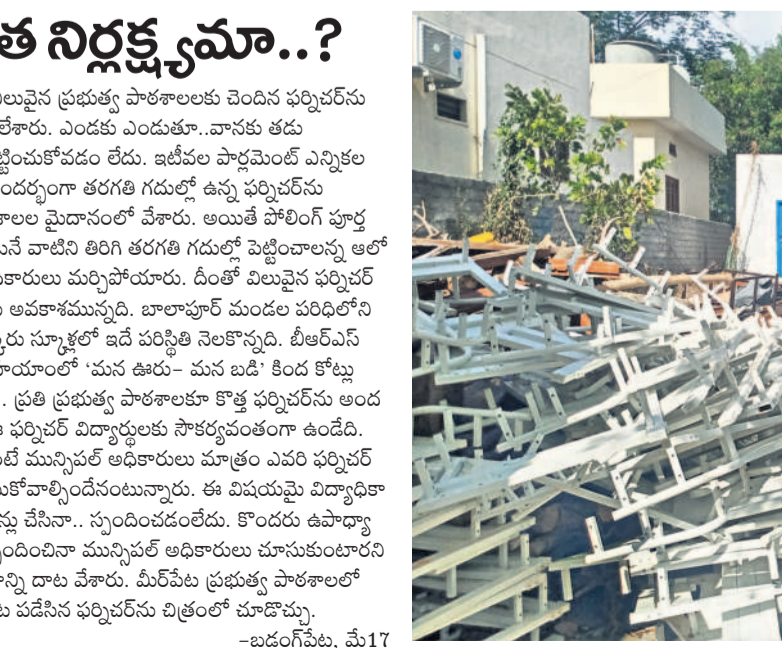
త నిర్లక్ష్యమా..?

లువైన ప్రభుత్వ పాఠశాలలకు చెందిన ఫర్నిచర్‌ను లేశారు. ఎండకు ఎండుతూ..వానకు తడు ట్టించుకోవడం లేదు. ఇటీవల పార్లమెంట్ ఎన్నికల ందర్భంగా తరగతి గదుల్లో ఉన్న ఫర్నిచర్‌ను శాలల మైదానంలో వేశారు. అయితే పోలింగ్ పూర్త నే వాటిని తిరిగి తరగతి గదుల్లో పెట్టించాలన్న ఆలో కారులు మర్చిపోయారు. దీంతో విలువైన ఫర్నిచర్ అవకాశమున్నది. బాలాపూర్ మండల పరిధిలోని ర్కారు స్కూళ్లలో ఇదే పరిస్థితి నెలకొన్నది. బీఆర్‌ఎస్ యాంలో 'మన ఊరు– మన బడి' కింద కోట్లు . ప్రతి ప్రభుత్వ పాఠశాలకూ కొత్త ఫర్నిచర్‌ను అంద ఫర్నిచర్ విద్యార్థులకు సౌకర్యవంతంగా ఉండేది. టే మున్సిపల్ అధికారులు మాత్రం ఎవరి ఫర్నిచర్ కోవాల్సిందేనంటున్నారు. ఈ విషయమై విద్యాధికా న్లు చేసినా.. స్పందించడంలేదు. కొందరు ఉపాధ్యా స్పందించినా మున్సిపల్ అధికారులు చూసుకుంటారని న్ని దాట వేశారు. మీర్‌పేట ప్రభుత్వ పాఠశాలలో ట పడేసిన ఫర్నిచర్‌ను చిత్రంలో చూడొచ్చు.
–బడంగ్‌పేట, మే17